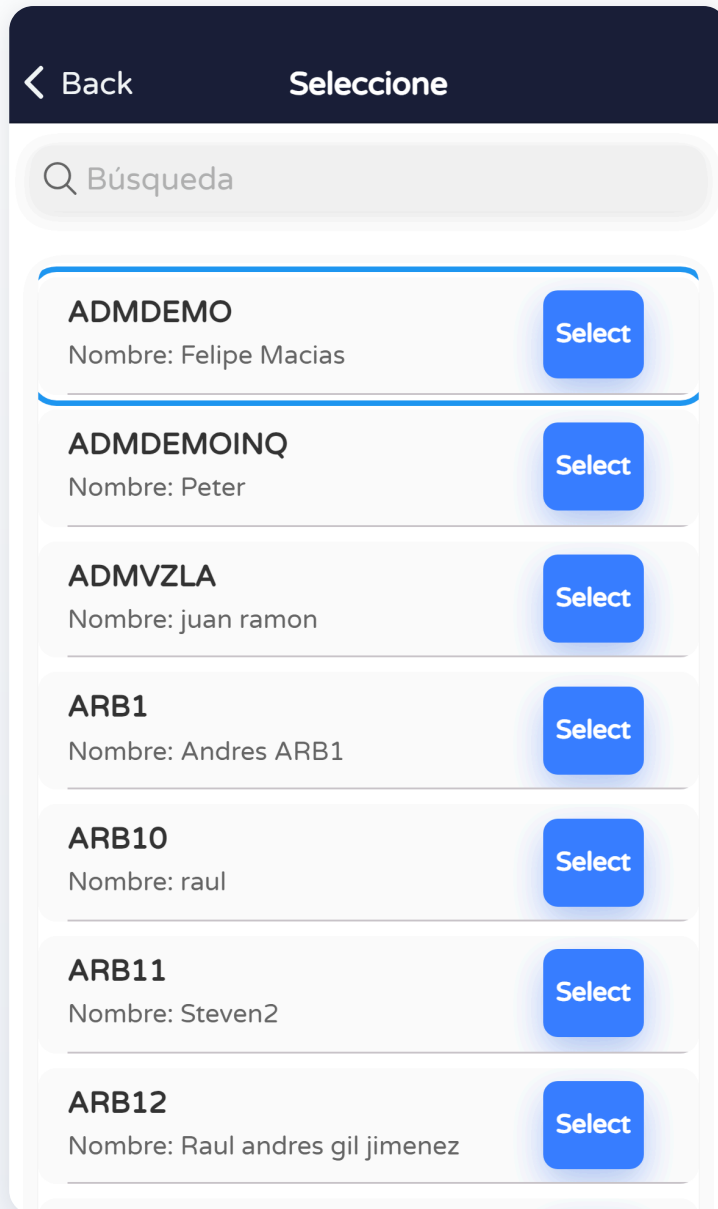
< Back Seleccione

Búsqueda

ADMDEMO
Nombre: Felipe Macias
Select

ADMDEMOINQ
Nombre: Peter
Select

ADMVZLA
Nombre: juan ramon
Select

ARB1
Nombre: Andres ARB1
Select

ARB10
Nombre: raul
Select

ARB11
Nombre: Steven2
Select

ARB12
Nombre: Raul andres gil jimenez
Select